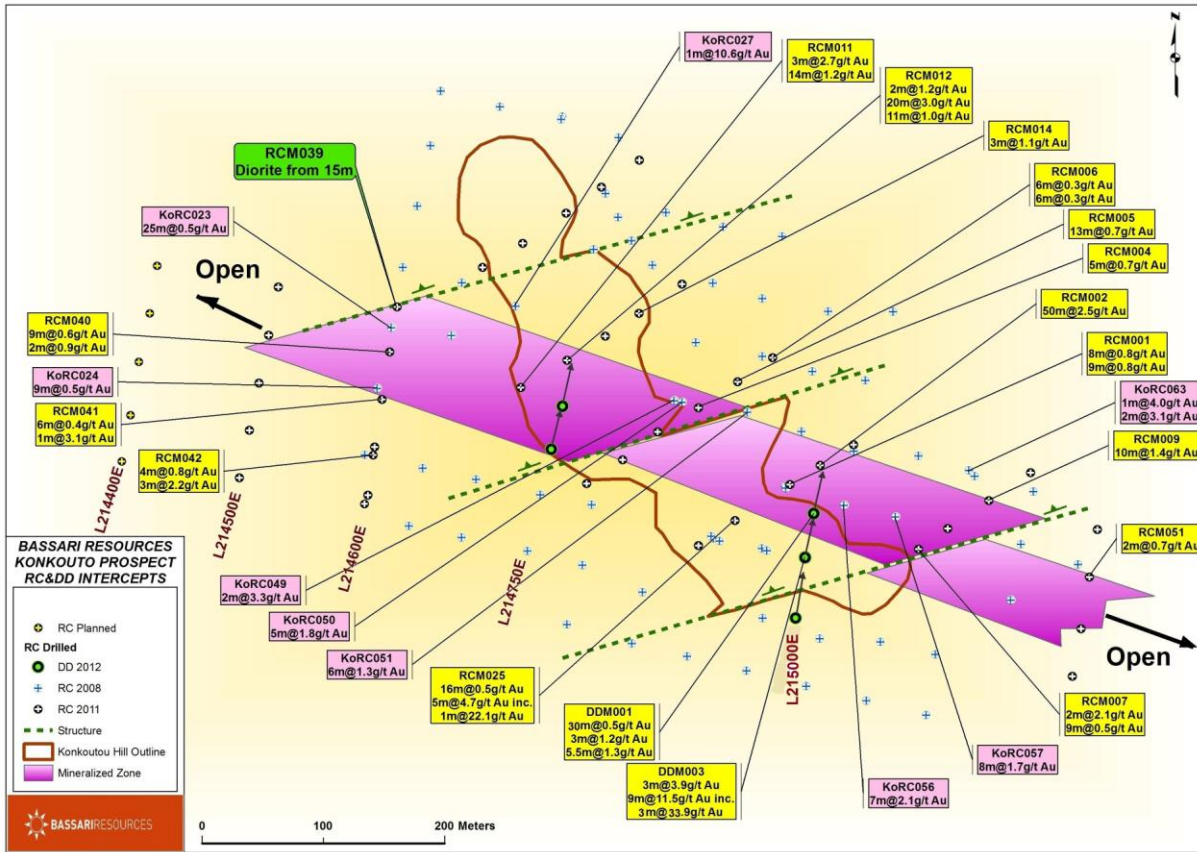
KoRC027
1m@10.6g/t Au

RCM011
3m@2.7g/t Au
14m@1.2g/t Au

RCM012
2m@1.2g/t Au
20m@3.0g/t Au
11m@1.0g/t Au

RCM014
3m@1.1g/t Au

RCM039
Diorite from 15m

RCM006
6m@0.3g/t Au
6m@0.3g/t Au

KoRC023
25m@0.5g/t Au

RCM005
13m@0.7g/t Au

RCM004
5m@0.7g/t Au

Open

RCM002
50m@2.5g/t Au

RCM040
9m@0.6g/t Au
2m@0.9g/t Au

RCM001
8m@0.8g/t Au
9m@0.8g/t Au

KoRC024
9m@0.5g/t Au

KoRC063
1m@4.0g/t Au
2m@3.1g/t Au

RCM041
6m@0.4g/t Au
1m@3.1g/t Au

RCM009
10m@1.4g/t Au

RCM042
4m@0.8g/t Au
3m@2.2g/t Au

L214400E

L214500E

L214600E

L214750E

L215000E

BASSARI RESOURCES
KONKOUTO PROSPECT
RC&DD INTERCEPTS

RCM051
2m@0.7g/t Au

KoRC049
2m@3.3g/t Au

KoRC050
5m@1.8g/t Au

KoRC051
6m@1.3g/t Au

Open

RC Planned
RC Drilled
DD 2012
RC 2008
RC 2011
Structure
Konkoutou Hill Outline
Mineralized Zone

RCM025
16m@0.5g/t Au
5m@4.7g/t Au inc.
1m@22.1g/t Au

DDM001
30m@0.5g/t Au
3m@1.2g/t Au
5.5m@1.3g/t Au

RCM007
2m@2.1g/t Au
9m@0.5g/t Au

KoRC057
8m@1.7g/t Au

DDM003
3m@3.9g/t Au
9m@11.5g/t Au inc.
3m@33.9g/t Au

KoRC056
7m@2.1g/t Au

BASSARI RESOURCES

0 100 200 Meters